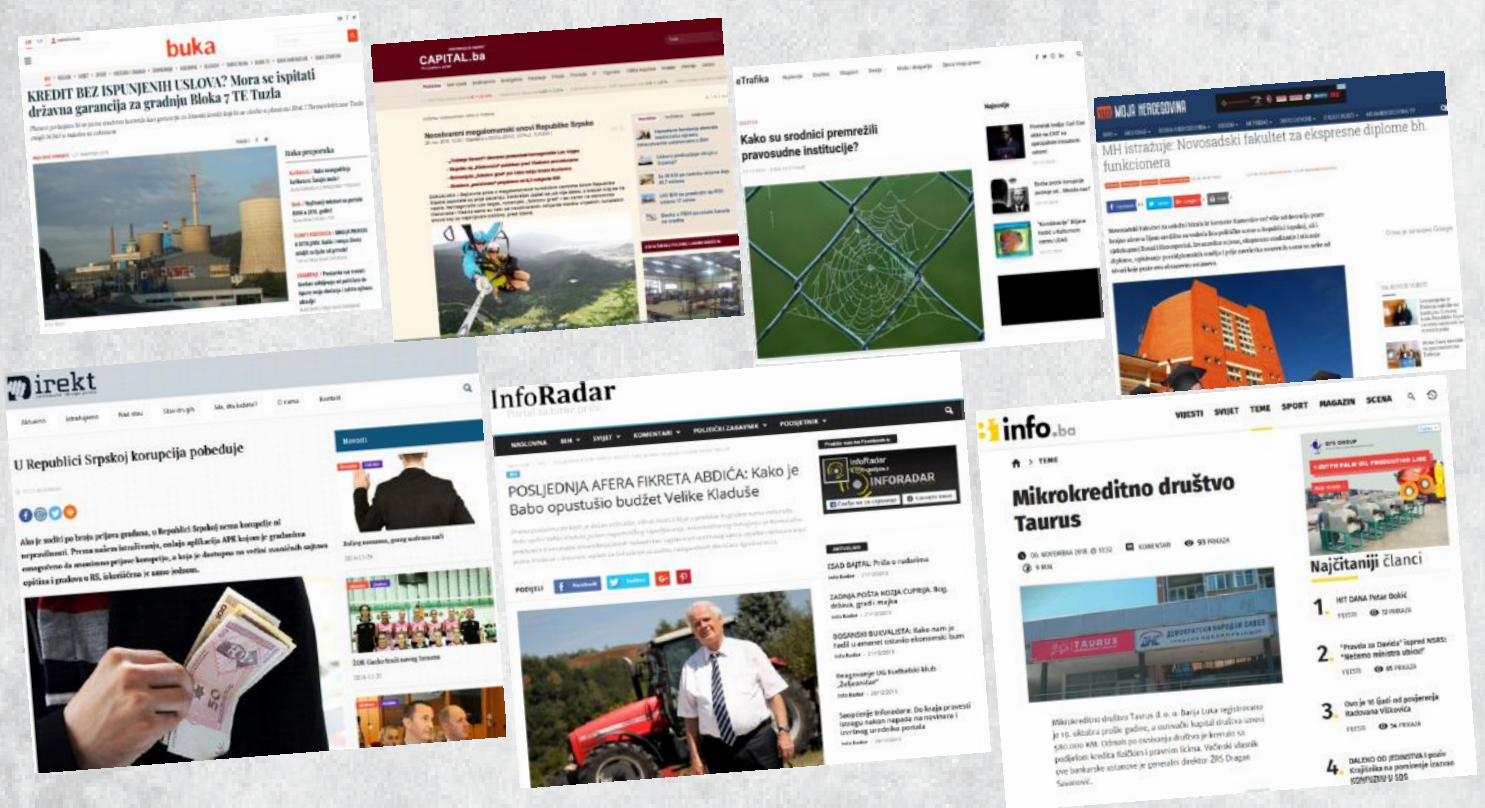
buka

KREDIT BEZ ISPUNJENIH USLOVA? Mora se ispitati državna garancija za gradnju Bloka 7 TE Tuzla

Buka preporuka

CAPITAL.ba

Neostvareni megalomanski snovi Republike Srpske

eTrafika

Kako su srodnici premrežili pravosudne institucije?

Najnovije

MOJA HERCEGOVINA

MH istražuje: Novosadski fakultet za ekspresne diplome bh. funkcionera

irekt

Aktuelno | Istraživanja | Naš stav | Stav drugih | Ko, šta kada? | O nama | Kontakt

U Republici Srpskoj korupcija pobeđuje

Novosti

InfoRadar

Portal za bitne priče

NASLOVNA | BIH | SVIJET | KOMENTARI | POLITIČKI ZABAVNIK | POSJETNIK

POSLJEDNJA AFERA FIKRETA ABDIĆA: Kako je Babo opustošio budžet Velike Kladuše

PODIJELI | Facebook | Twitter

InfoRadar
INFORADAR

AKTUELNO

ESAD BAJTAL: Priča o ruskoma

ZADNJA POŠTA KOD JE ĆUPRIJA: Bog, debata, gradi mujka

BOSANSKI BUKVALISTA: Kako nam je fadil u ameru ostavio ekonomski bum

Reagovanje UG Kudbalski klub „Zeljeznicar"

Saopćenje Inforadara: Do kraja provesti istragu nakon napada na novinara i izvršnog urednika portala

info.ba

VIJESTI | SVIJET | TEME | SPORT | MAGAZIN | SCENA

TEME

Mikrokreditno društvo Taurus

06. NOVEMBRA 2018. @ 13:32 | KOMENTARI | 93 PRIKAZA

TAURUS

Najčitaniji članci

1. HIT DANA Petar Đokić

2. "Pravda za Davida" ispred NSRS: "Netemo ministra ubicu!"

3. Ovo je 'R' ljudi od povjerenja Radovana Viškovića

4. DALEKO OD JEDINSTVA I posle Krajišnika na pomirenje izazvao KONFUZIJU U SDS